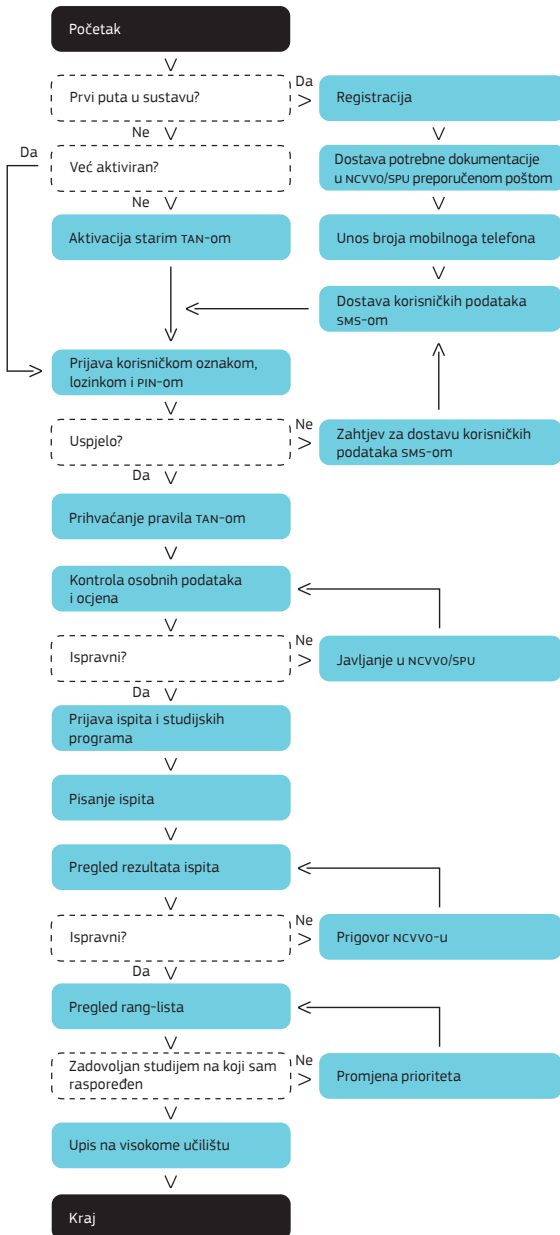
Početak

Prvi puta u sustavu?

Da

Registracija

Ne

Da

Već aktiviran?

Dostava potrebne dokumentacije u NCVVO/SPU preporučenom poštom

Ne

Aktivacija starim TAN-om

Unos broja mobilnoga telefona

Dostava korisničkih podataka SMS-om

Prijava korisničkom oznakom, lozinkom i PIN-om

Uspjelo?

Ne

Zahtjev za dostavu korisničkih podataka SMS-om

Da

Prihvaćanje pravila TAN-om

Kontrola osobnih podataka i ocjena

Ispravni?

Ne

Javljanje u NCVVO/SPU

Da

Prijava ispita i studijskih programa

Pisanje ispita

Pregled rezultata ispita

Ispravni?

Ne

Prigovor NCVVO-u

Da

Pregled rang-lista

Zadovoljan studijem na koji sam raspoređen

Ne

Promjena prioriteta

Upis na visokome učilištu

Kraj